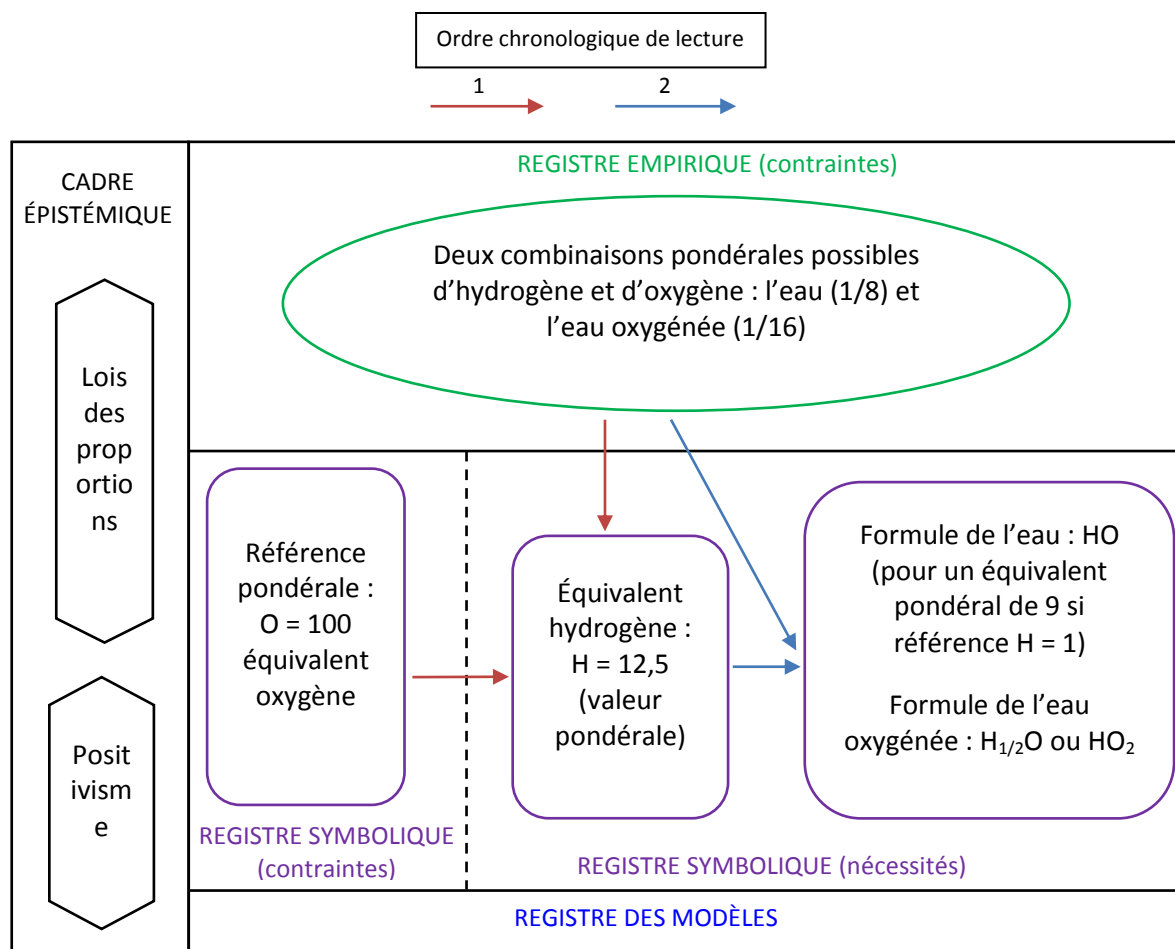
Ordre chronologique de lecture

1

2

CADRE ÉPISTÉMIQUE

Lois des proportions

Positivisme

REGISTRE EMPIRIQUE (contraintes)

Deux combinaisons pondérales possibles d'hydrogène et d'oxygène : l'eau (1/8) et l'eau oxygénée (1/16)

Référence pondérale : O = 100 équivalent oxygène

Équivalent hydrogène : H = 12,5 (valeur pondérale)

Formule de l'eau : HO (pour un équivalent pondéral de 9 si référence H = 1)

Formule de l'eau oxygénée : $H_{1/2}O$ ou $HO_2$

REGISTRE SYMBOLIQUE (contraintes)

REGISTRE SYMBOLIQUE (nécessités)

REGISTRE DES MODÈLES